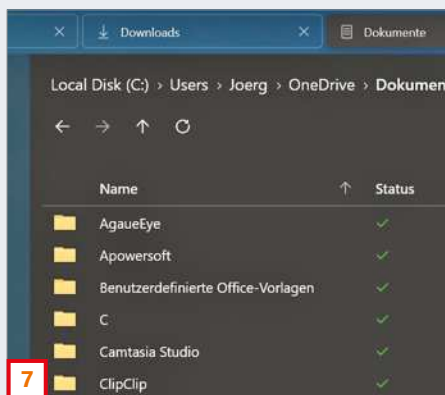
Downloads
Dokumente

Local Disk (C:) › Users › Joerg › OneDrive › Dokumen

| Name | Status |
|---|---|
| AgaueEye | ✓ |
| Apowersoft | ✓ |
| Benutzerdefinierte Office-Vorlagen | ✓ |
| C | ✓ |
| Camtasia Studio | ✓ |
| ClipClip | ✓ |

7